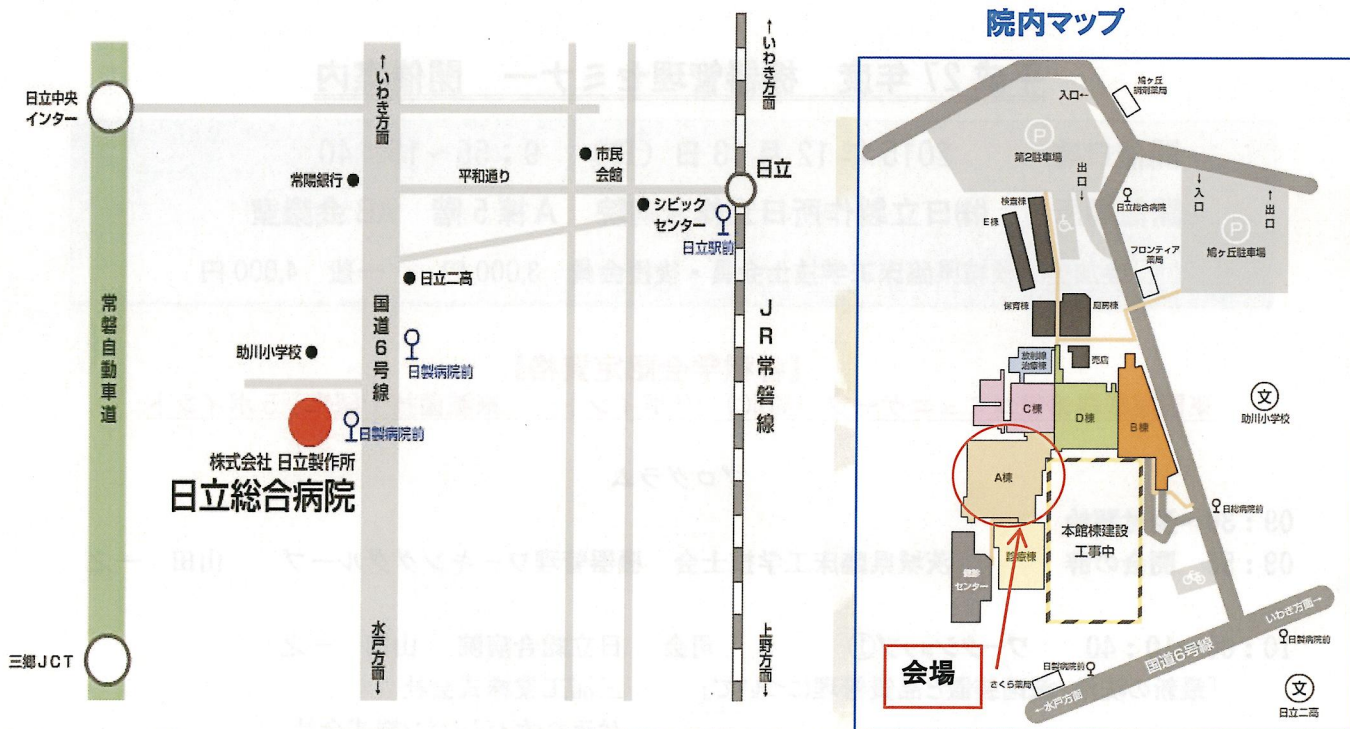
日立中央インター

常磐自動車道

三郷JCT

↑いわき方面

常陽銀行

平和通り

市民会館

シビックセンター

日立駅前

日立

↑いわき方面

日立二高

国道6号線

助川小学校

日製病院前

日製病院前

株式会社 日立製作所
日立総合病院

JR常磐線

水戸方面↓

上野方面↓

院内マップ

入口←

鳩ヶ丘調剤薬局

第2駐車場

出口↓

↓入口

↑出口

検査棟

E棟

日立総合病院

鳩ヶ丘駐車場

フロンティア薬局

保育棟

厨房棟

放射線治療棟

売店

C棟

D棟

B棟

文

助川小学校

A棟

日立総合病院

本館棟建設工事中

診療棟

健診センター

いわき方面→

日製病院前

会場

日製病院前

国道6号線

さくら薬局

←水戸方面

文

日立二高